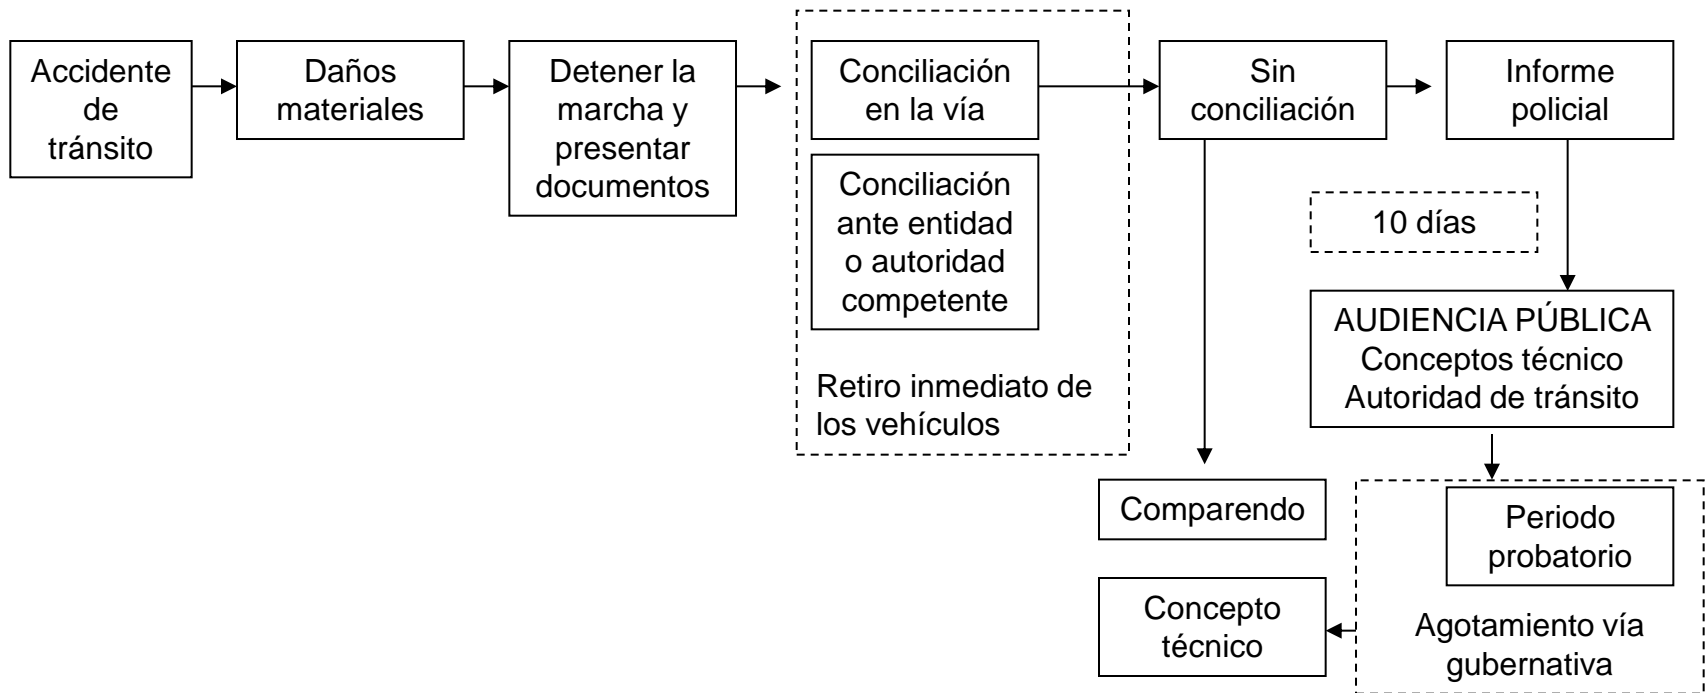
Accidente de tránsito

Daños materiales

Detener la marcha y presentar documentos

Conciliación en la vía

Conciliación ante entidad o autoridad competente

Retiro inmediato de los vehículos

Sin conciliación

Informe policial

10 días

AUDIENCIA PÚBLICA
Conceptos técnico
Autoridad de tránsito

Comparendo

Periodo probatorio

Agotamiento vía gubernativa

Concepto técnico